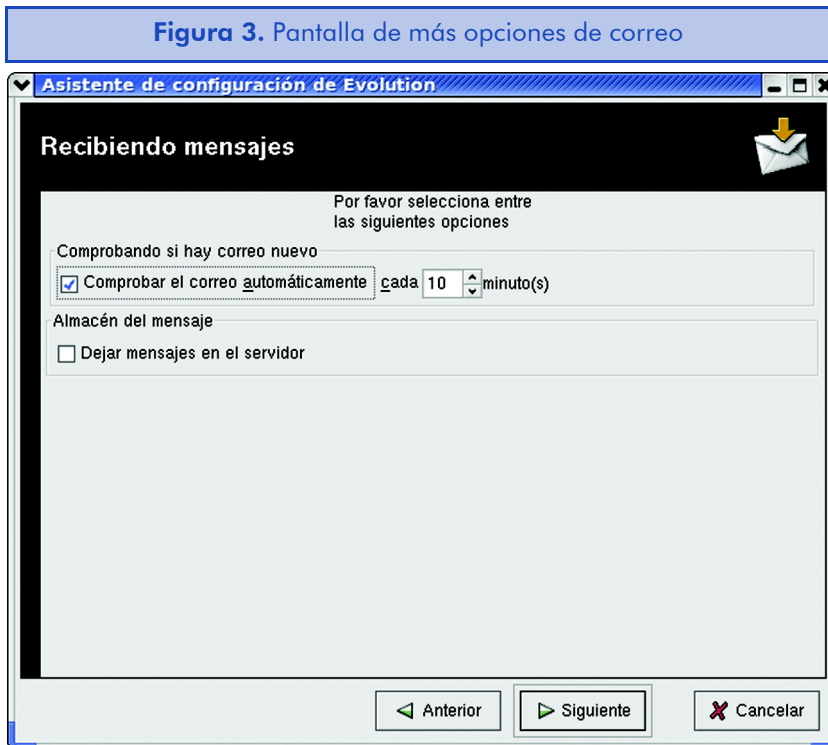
**Figura 3.** Pantalla de más opciones de correo

Asistente de configuración de Evolution

Recibiendo mensajes

Por favor selecciona entre las siguientes opciones

Comprobando si hay correo nuevo

Comprobar el correo automáticamente cada 10 minuto(s)

Almacén del mensaje

Dejar mensajes en el servidor

Anterior

Siguiente

Cancelar